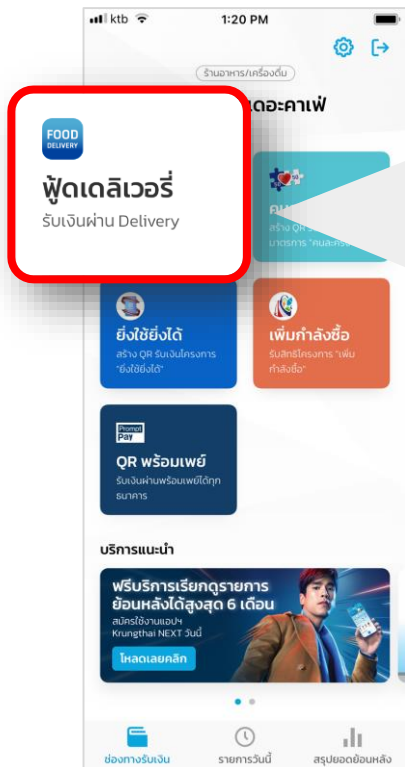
ktb 1:20 PM

ร้านอาหาร/เครื่องดื่ม

FOOD DELIVERY

ฟู้ดเดลิเวอรี่

รับเงินผ่าน Delivery

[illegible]และคาเฟ่

คน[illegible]

สร้าง QR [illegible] มาตรการ "คนละครึ่ง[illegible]

ยิ่งใช้ยิ่งได้

สร้าง QR รับเงินโครงการ "ยิ่งใช้ยิ่งได้"

เพิ่มกำลังซื้อ

รับสิทธิโครงการ "เพิ่มกำลังซื้อ"

Prompt Pay

QR พร้อมเพย์

รับเงินผ่านพร้อมเพย์ได้ทุกธนาคาร

บริการแนะนำ

ฟรีบริการเรียกดูรายการย้อนหลังได้สูงสุด 6 เดือน

สมัครใช้งานแอปฯ Krungthai NEXT วันนี้

โหลดเลยคลิก

ช่องทางรับเงิน

รายการวันนี้

สรุปยอดย้อนหลัง